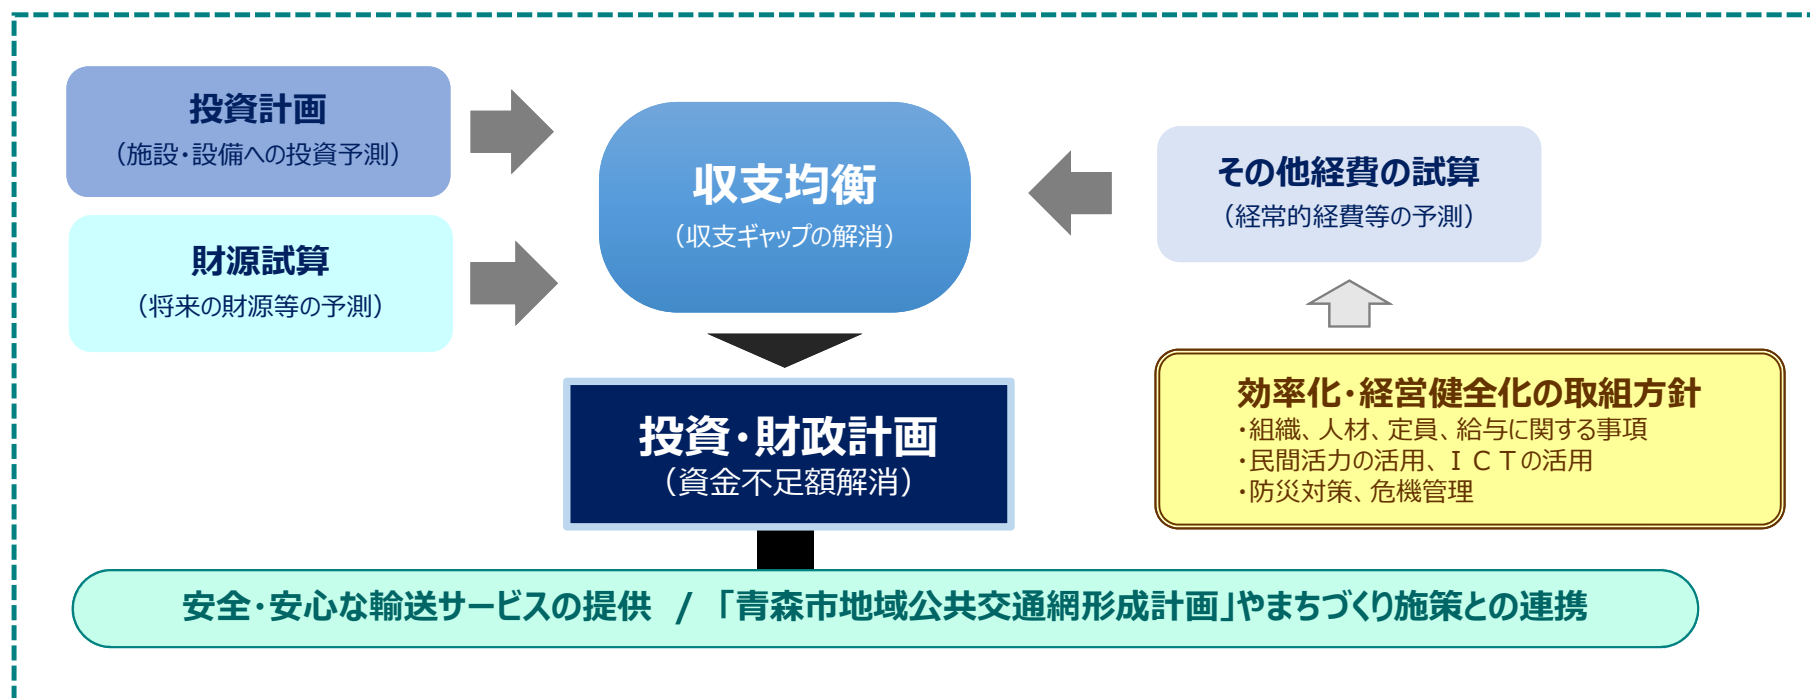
投資計画
（施設・設備への投資予測）

財源試算
（将来の財源等の予測）

収支均衡
（収支ギャップの解消）

その他経費の試算
（経常的経費等の予測）

投資・財政計画
（資金不足額解消）

効率化・経営健全化の取組方針
・組織、人材、定員、給与に関する事項
・民間活力の活用、ＩＣＴの活用
・防災対策、危機管理

安全・安心な輸送サービスの提供 / 「青森市地域公共交通網形成計画」やまちづくり施策との連携